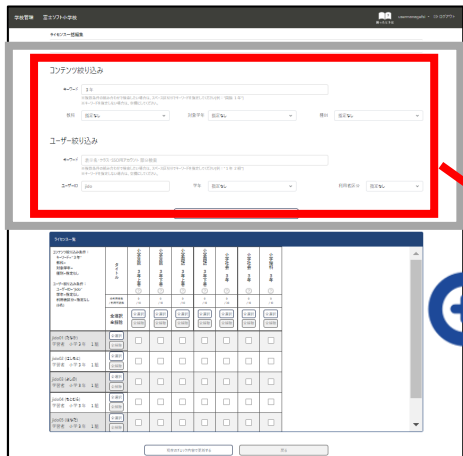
学校管理　富士ソフト小学校
ライセンス一括編集

コンテンツ絞り込み
キーワード　3年
教科　指定なし
対象学年　指定なし
種別　指定なし

ユーザー絞り込み
キーワード
ユーザーID　jstu
学年　指定なし
利用者区分　指定なし

ライセンス一覧
全選択
全解除
jstu01
jstu02
jstu03
jstu04
jstu05